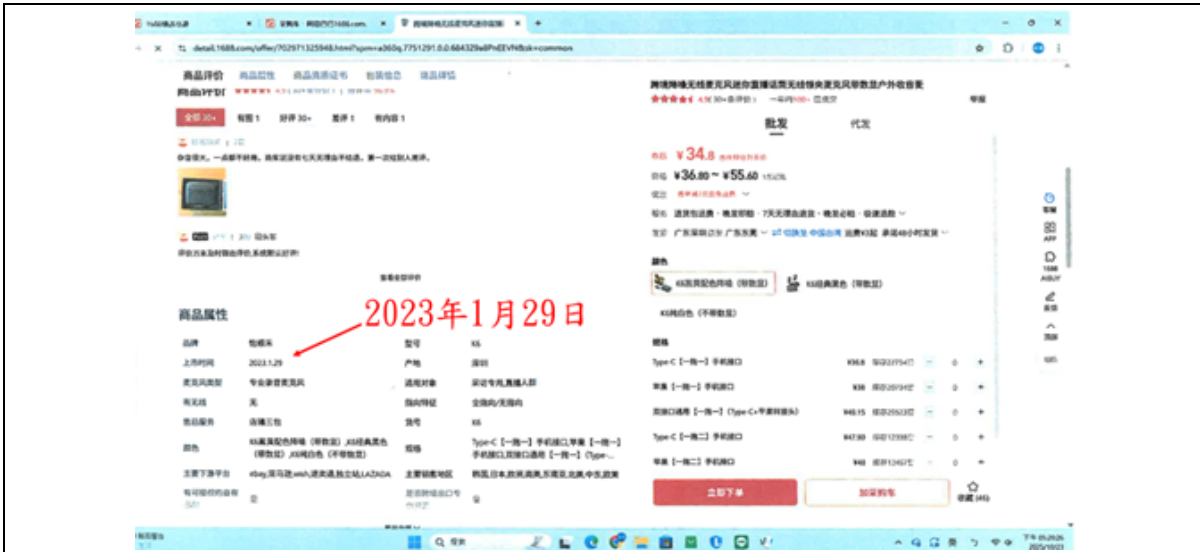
商品评价 商品属性 商品资质证书 包装信息 商品描述

全部 30+ 有图 1 好评 30+ 差评 1 有内容 1

看看全部评价

商品属性

2023年1月29日

| 品牌 | 包根关 | 型号 | K6 |
|---|---|---|---|
| 上市时间 | 2023.1.29 | 产地 | 深圳 |
| 麦克风类型 | 专业录音麦克风 | 适用对象 | 采访专用,直播人群 |
| 有无线 | 无 | 指向特征 | 全指向/无指向 |
| 售后服务 | 店铺三包 | 货号 | K6 |
| 颜色 | K6黑黑配色降噪（带数显）,K6经典黑色（带数显）,K6纯白色（不带数显） | 规格 | Type-C【一拖一】手机接口,苹果【一拖一】手机接口,双接口通用【一拖一】(Type-... |
| 主要下游平台 | ebay,亚马逊,wish,速卖通,独立站,LAZADA | 主要销售地区 | 韩国,日本,欧洲,南美,东南亚,北美,中东,欧美 |

跨境降噪无线麦克风迷你直播话筒无线领夹麦克风带数显户外收音麦

批发 代发

¥34.8

¥36.80 ~ ¥55.60

颜色

K6黑黑配色降噪（带数显） K6经典黑色（带数显）

K6纯白色（不带数显）

规格

Type-C【一拖一】手机接口 ¥36.8

苹果【一拖一】手机接口 ¥36

双接口通用【一拖一】(Type-C+苹果转接头) ¥40.15

Type-C【一拖二】手机接口 ¥47.80

苹果【一拖二】手机接口 ¥48

立即下单 加采购车 收藏

客服 APP 1688 AIBUY 反馈

Q 搜索